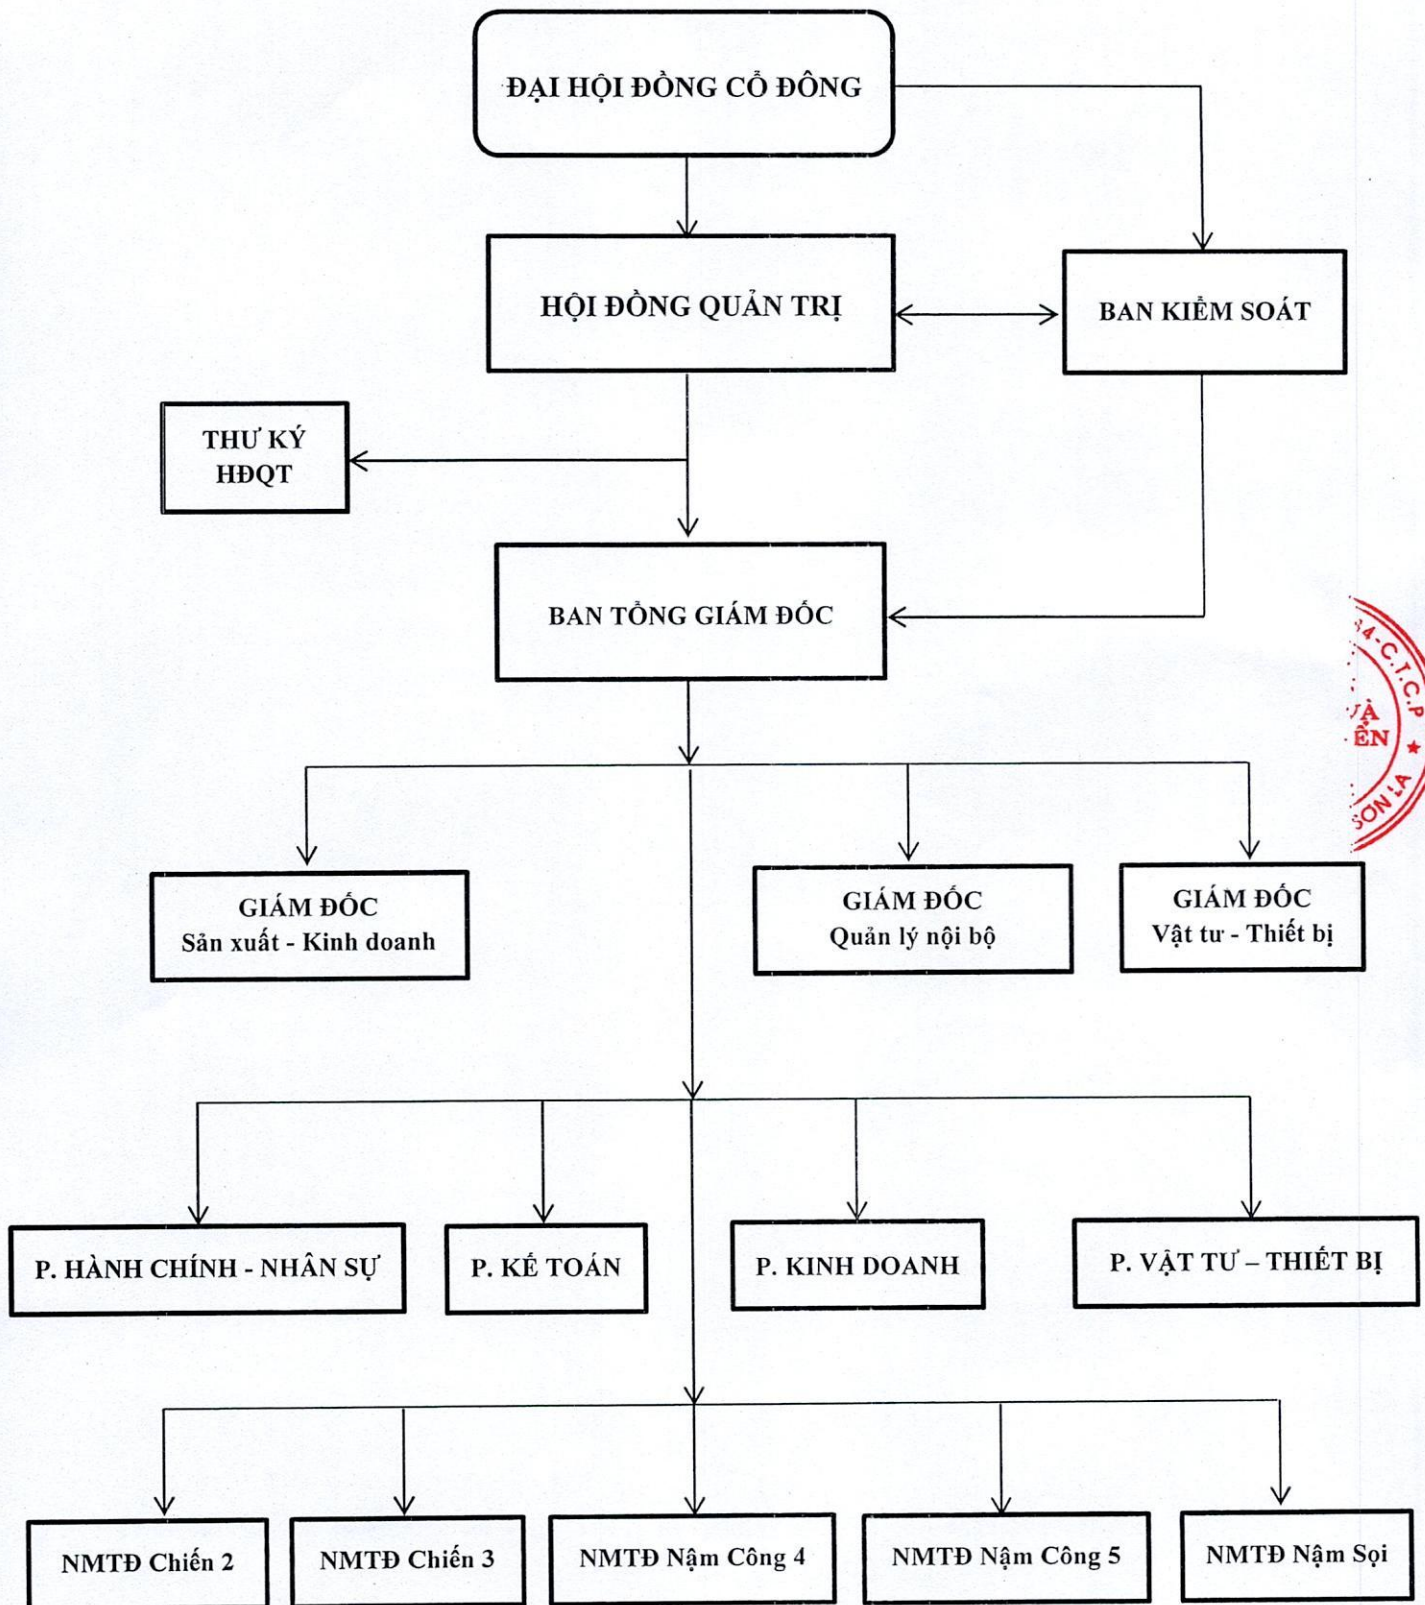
ĐẠI HỘI ĐỒNG CỔ ĐÔNG

HỘI ĐỒNG QUẢN TRỊ

BAN KIỂM SOÁT

THƯ KÝ HĐQT

BAN TỔNG GIÁM ĐỐC

GIÁM ĐỐC
Sản xuất - Kinh doanh

GIÁM ĐỐC
Quản lý nội bộ

GIÁM ĐỐC
Vật tư - Thiết bị

P. HÀNH CHÍNH - NHÂN SỰ

P. KẾ TOÁN

P. KINH DOANH

P. VẬT TƯ – THIẾT BỊ

NMTĐ Chiến 2

NMTĐ Chiến 3

NMTĐ Nậm Công 4

NMTĐ Nậm Công 5

NMTĐ Nậm Sọi

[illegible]4-C.T.C.P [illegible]VÀ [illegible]ỆN ★ SƠN LA